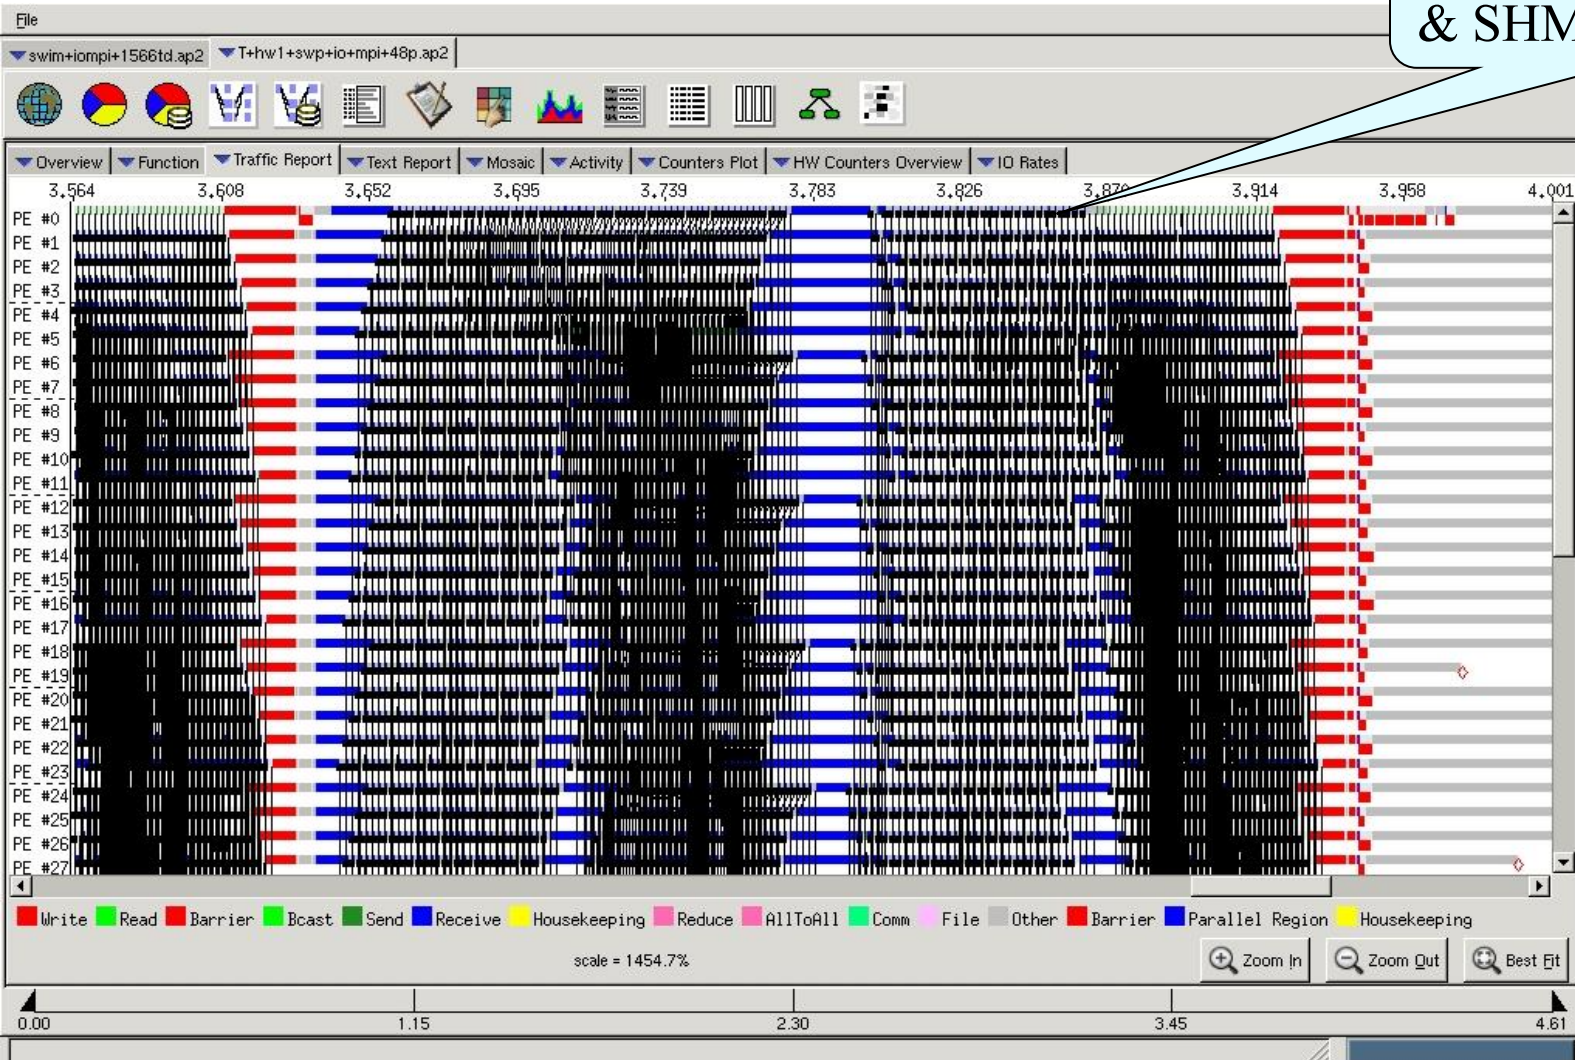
File

& SHM

swim+iompi+1566td.ap2 T+hw1+swp+io+mpi+48p.ap2

Overview Function Traffic Report Text Report Mosaic Activity Counters Plot HW Counters Overview IO Rates

3.564 3.608 3.652 3.695 3.739 3.783 3.826 3.870 3.914 3.958 4.001

PE #0
PE #1
PE #2
PE #3
PE #4
PE #5
PE #6
PE #7
PE #8
PE #9
PE #10
PE #11
PE #12
PE #13
PE #14
PE #15
PE #16
PE #17
PE #18
PE #19
PE #20
PE #21
PE #22
PE #23
PE #24
PE #25
PE #26
PE #27

Write Read Barrier Bcast Send Receive Housekeeping Reduce AllToAll Comm File Other Barrier Parallel Region Housekeeping

scale = 1454.7%

Zoom In Zoom Out Best Fit

0.00 1.15 2.30 3.45 4.61